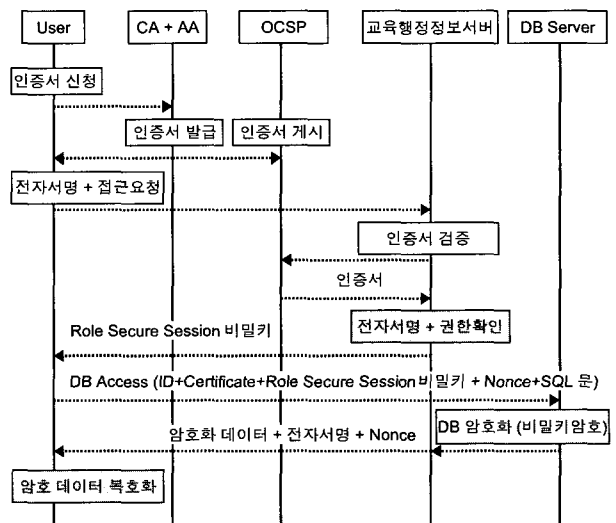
User

CA + AA

OCSP

교육행정정보서버

DB Server

인증서 신청

인증서 발급

인증서 게시

전자서명 + 접근요청

인증서 검증

인증서

Role Secure Session 비밀키

전자서명 + 권한확인

DB Access (ID+Certificate+Role Secure Session 비밀키 + Nonce+SQL 문)

암호화 데이터 + 전자서명 + Nonce

DB 암호화 (비밀키암호)

암호 데이터 복호화